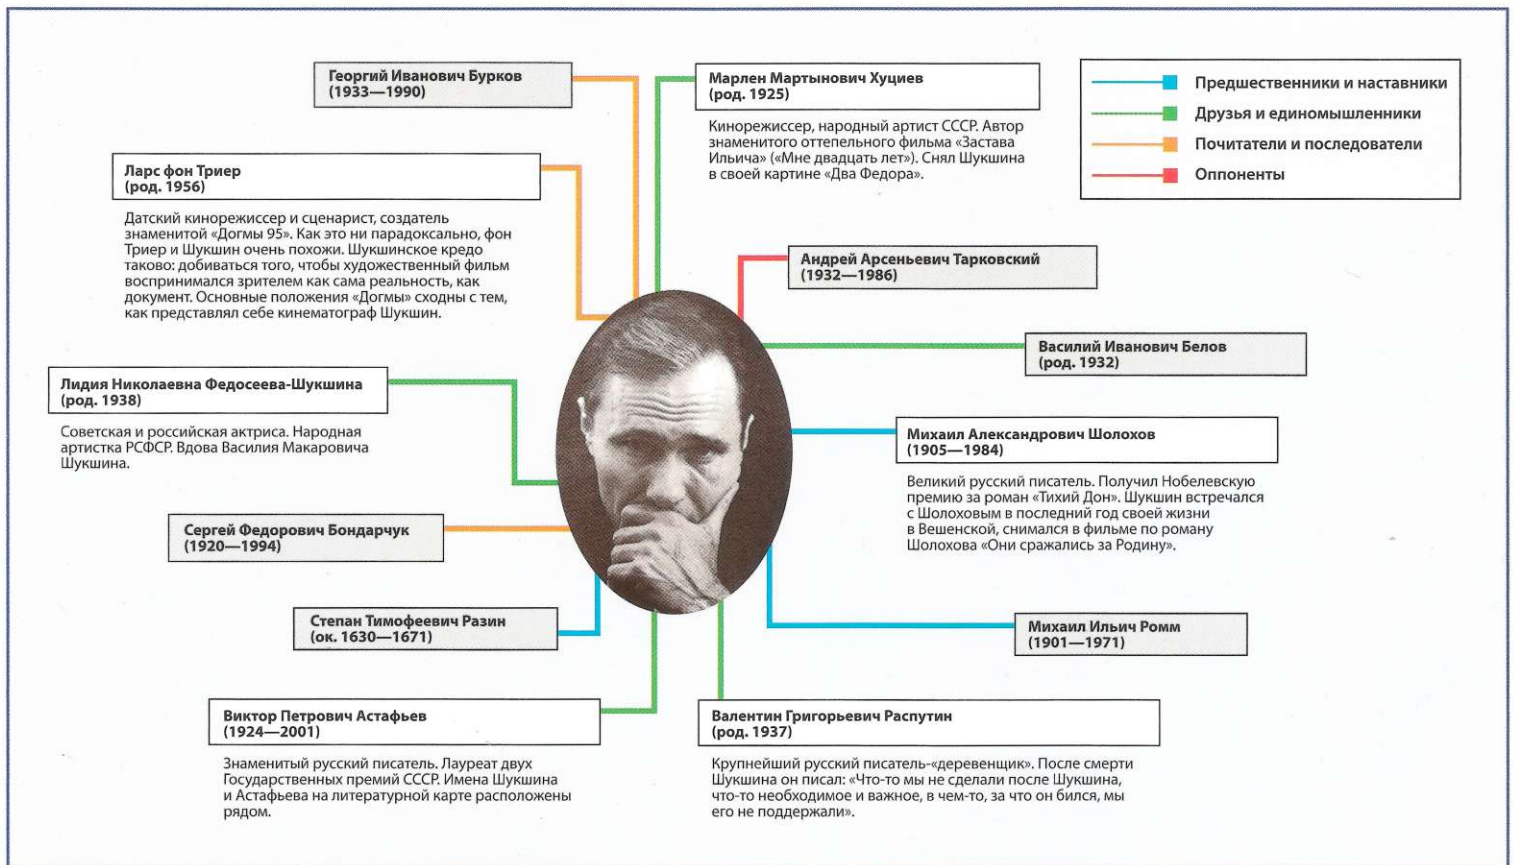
Георгий Иванович Бурков
(1933—1990)

Марлен Мартынович Хуциев
(род. 1925)

Кинорежиссер, народный артист СССР. Автор знаменитого оттепельного фильма «Застава Ильича» («Мне двадцать лет»). Снял Шукшина в своей картине «Два Федора».

Предшественники и наставники
Друзья и единомышленники
Почитатели и последователи
Оппоненты

Ларс фон Триер
(род. 1956)

Датский кинорежиссер и сценарист, создатель знаменитой «Догмы 95». Как это ни парадоксально, фон Триер и Шукшин очень похожи. Шукшинское кредо таково: добиваться того, чтобы художественный фильм воспринимался зрителем как сама реальность, как документ. Основные положения «Догмы» сходны с тем, как представлял себе кинематограф Шукшин.

Андрей Арсеньевич Тарковский
(1932—1986)

Василий Иванович Белов
(род. 1932)

Лидия Николаевна Федосеева-Шукшина
(род. 1938)

Советская и российская актриса. Народная артистка РСФСР. Вдова Василия Макаровича Шукшина.

Михаил Александрович Шолохов
(1905—1984)

Великий русский писатель. Получил Нобелевскую премию за роман «Тихий Дон». Шукшин встречался с Шолоховым в последний год своей жизни в Вешенской, снимался в фильме по роману Шолохова «Они сражались за Родину».

Сергей Федорович Бондарчук
(1920—1994)

Степан Тимофеевич Разин
(ок. 1630—1671)

Михаил Ильич Ромм
(1901—1971)

Виктор Петрович Астафьев
(1924—2001)

Знаменитый русский писатель. Лауреат двух Государственных премий СССР. Имена Шукшина и Астафьева на литературной карте расположены рядом.

Валентин Григорьевич Распутин
(род. 1937)

Крупнейший русский писатель-«деревенщик». После смерти Шукшина он писал: «Что-то мы не сделали после Шукшина, что-то необходимое и важное, в чем-то, за что он бился, мы его не поддержали».